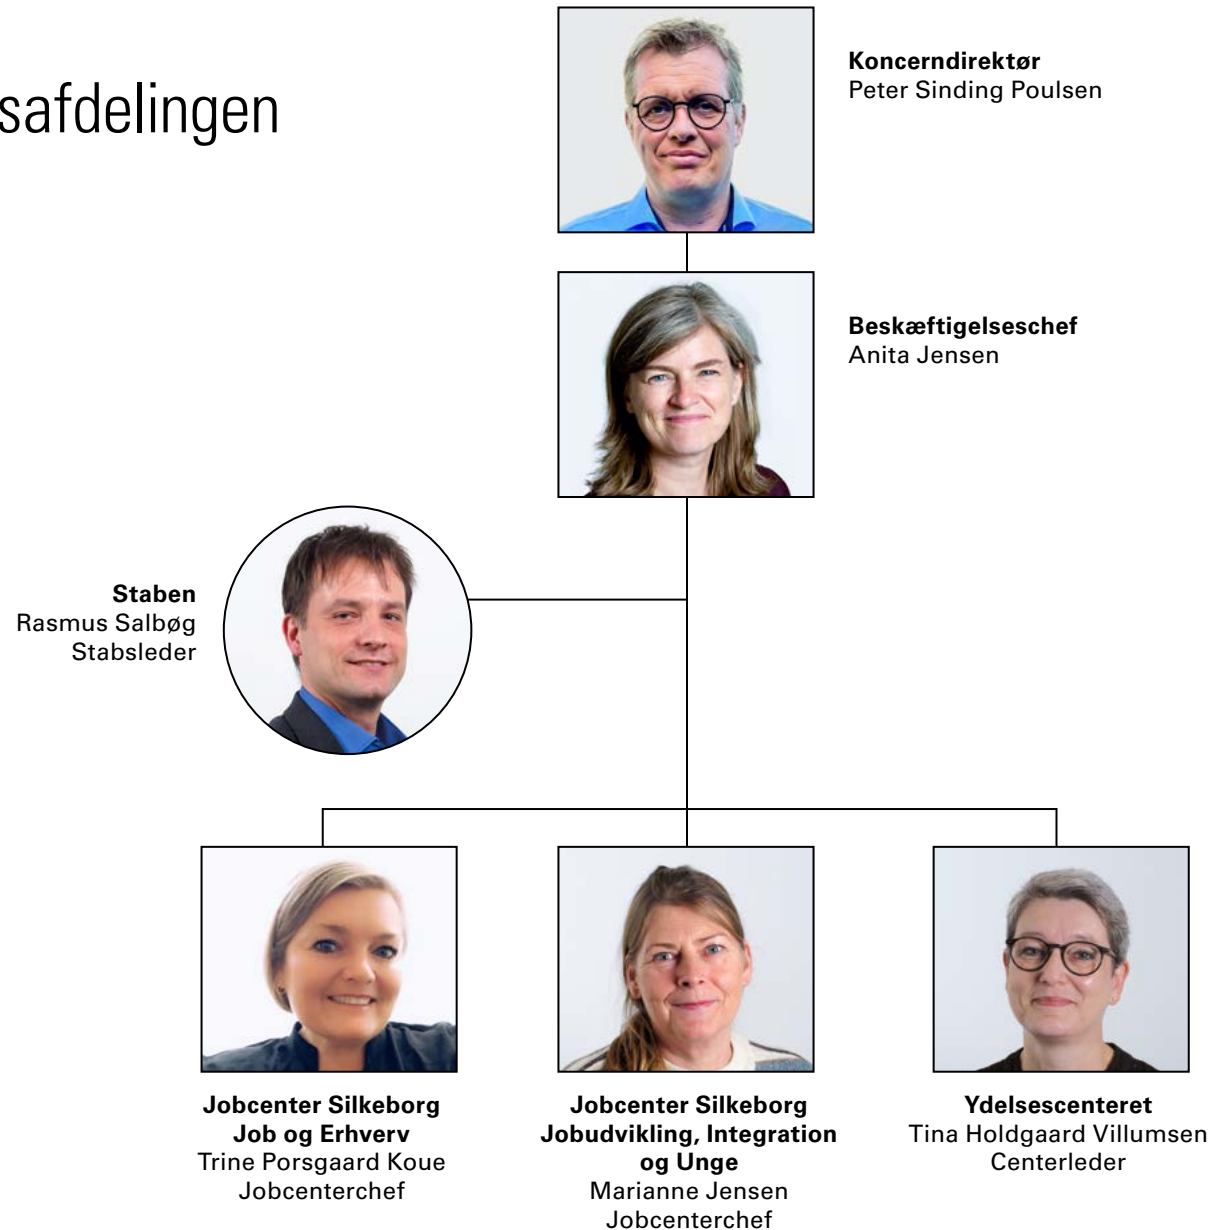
safdelingen

**Koncerndirektør**
Peter Sinding Poulsen

**Beskæftigelseschef**
Anita Jensen

**Staben**
Rasmus Salbøg
Stabsleder

**Jobcenter Silkeborg Job og Erhverv**
Trine Porsgaard Koue
Jobcenterchef

**Jobcenter Silkeborg Jobudvikling, Integration og Unge**
Marianne Jensen
Jobcenterchef

**Ydelsescenteret**
Tina Holdgaard Villumsen
Centerleder